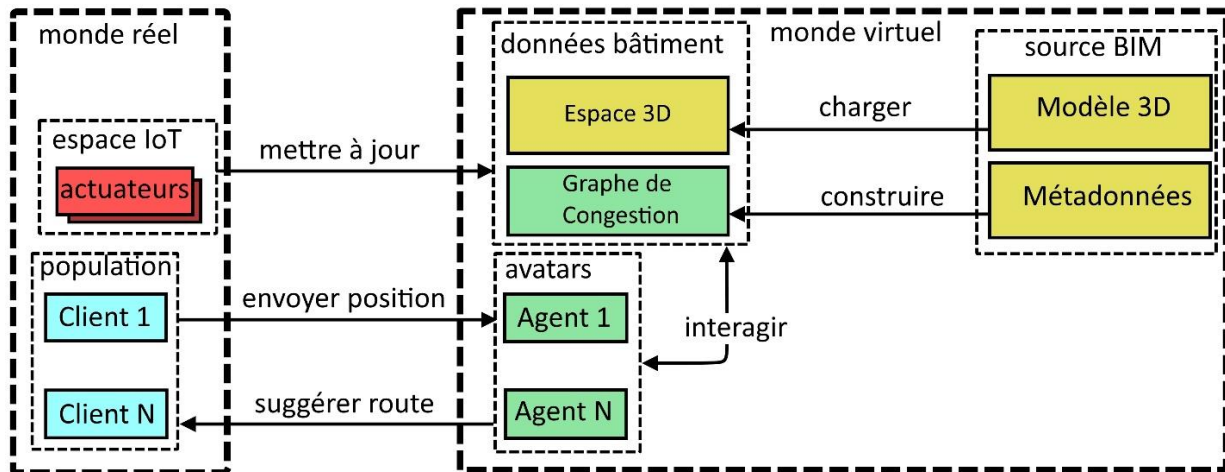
monde réel

espace IoT

actuateurs

population

Client 1

Client N

mettre à jour

envoyer position

suggérer route

monde virtuel

données bâtiment

Espace 3D

Graphe de Congestion

avatars

Agent 1

Agent N

interagir

charger

construire

source BIM

Modèle 3D

Métadonnées